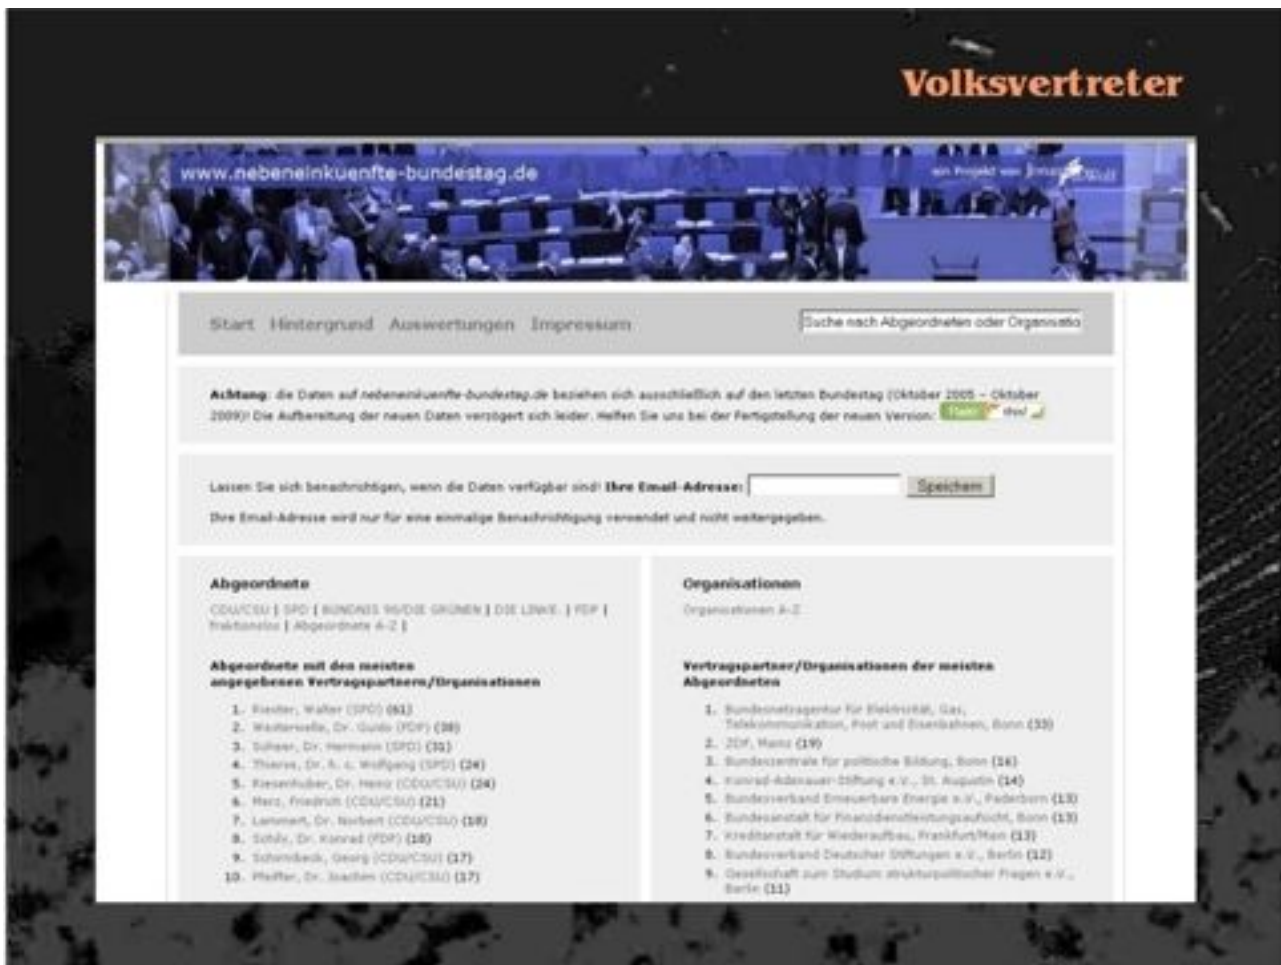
Volksvertreter

www.nebeneinkuenfte-bundestag.de

ein Projekt von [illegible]

Start Hintergrund Auswertungen Impressum

Suche nach Abgeordneten oder Organisatio

Achtung: die Daten auf nebeneinkuenfte-bundestag.de beziehen sich ausschließlich auf den letzten Bundestag (Oktober 2005 – Oktober 2009)! Die Aufbereitung der neuen Daten verzögert sich leider. Helfen Sie uns bei der Fertigstellung der neuen Version: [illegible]

Lassen Sie sich benachrichtigen, wenn die Daten verfügbar sind! Ihre Email-Adresse: Speichern

Ihre Email-Adresse wird nur für eine einmalige Benachrichtigung verwendet und nicht weitergegeben.

Abgeordnete

CDU/CSU | SPD | BÜNDNIS 90/DIE GRÜNEN | DIE LINKE. | FDP | fraktionslos | Abgeordnete A-Z |

Abgeordnete mit den meisten angegebenen Vertragspartnern/Organisationen

1. Riester, Walter (SPD) (61)
2. Westerwelle, Dr. Guido (FDP) (38)
3. Scheer, Dr. Hermann (SPD) (31)
4. Thierse, Dr. h. c. Wolfgang (SPD) (24)
5. Riesenhuber, Dr. Heinz (CDU/CSU) (24)
6. Merz, Friedrich (CDU/CSU) (21)
7. Lammert, Dr. Norbert (CDU/CSU) (18)
8. Solms, Dr. Konrad (FDP) (18)
9. Schirmbeck, Georg (CDU/CSU) (17)
10. Pfeiffer, Dr. Joachim (CDU/CSU) (17)

Organisationen

Organisationen A-Z

Vertragspartner/Organisationen der meisten Abgeordneten

1. Bundesnetzagentur für Elektrizität, Gas, Telekommunikation, Post und Eisenbahnen, Bonn (33)
2. ZDF, Mainz (19)
3. Bundeszentrale für politische Bildung, Bonn (16)
4. Konrad-Adenauer-Stiftung e.V., St. Augustin (14)
5. Bundesverband Erneuerbare Energie e.V., Paderborn (13)
6. Bundesanstalt für Finanzdienstleistungsaufsicht, Bonn (13)
7. Kreditanstalt für Wiederaufbau, Frankfurt/Main (13)
8. Bundesverband Deutscher Stiftungen e.V., Berlin (12)
9. Gesellschaft zum Studium strukturpolitischer Fragen e.V., Berlin (11)